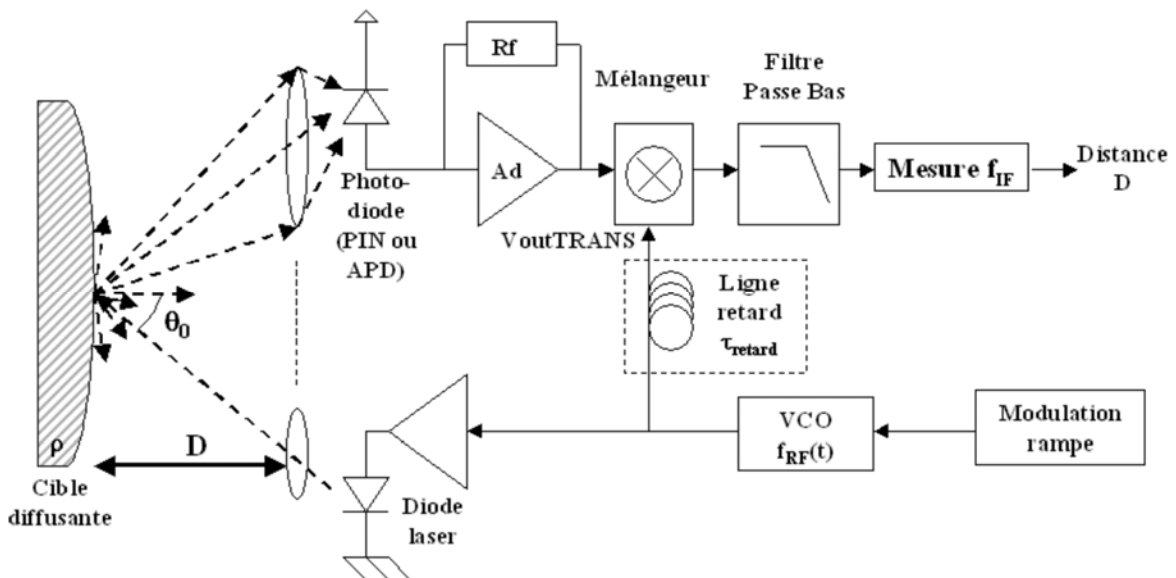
Rf

Mélangeur

Filtre Passe Bas

Ad

Mesure $f_{IF}$

Distance D

Photodiode (PIN ou APD)

VoutTRANS

Ligne retard $\tau_{retard}$

$\theta_0$

$\rho$

D

Cible diffusante

Diode laser

VCO $f_{RF}(t)$

Modulation rampe